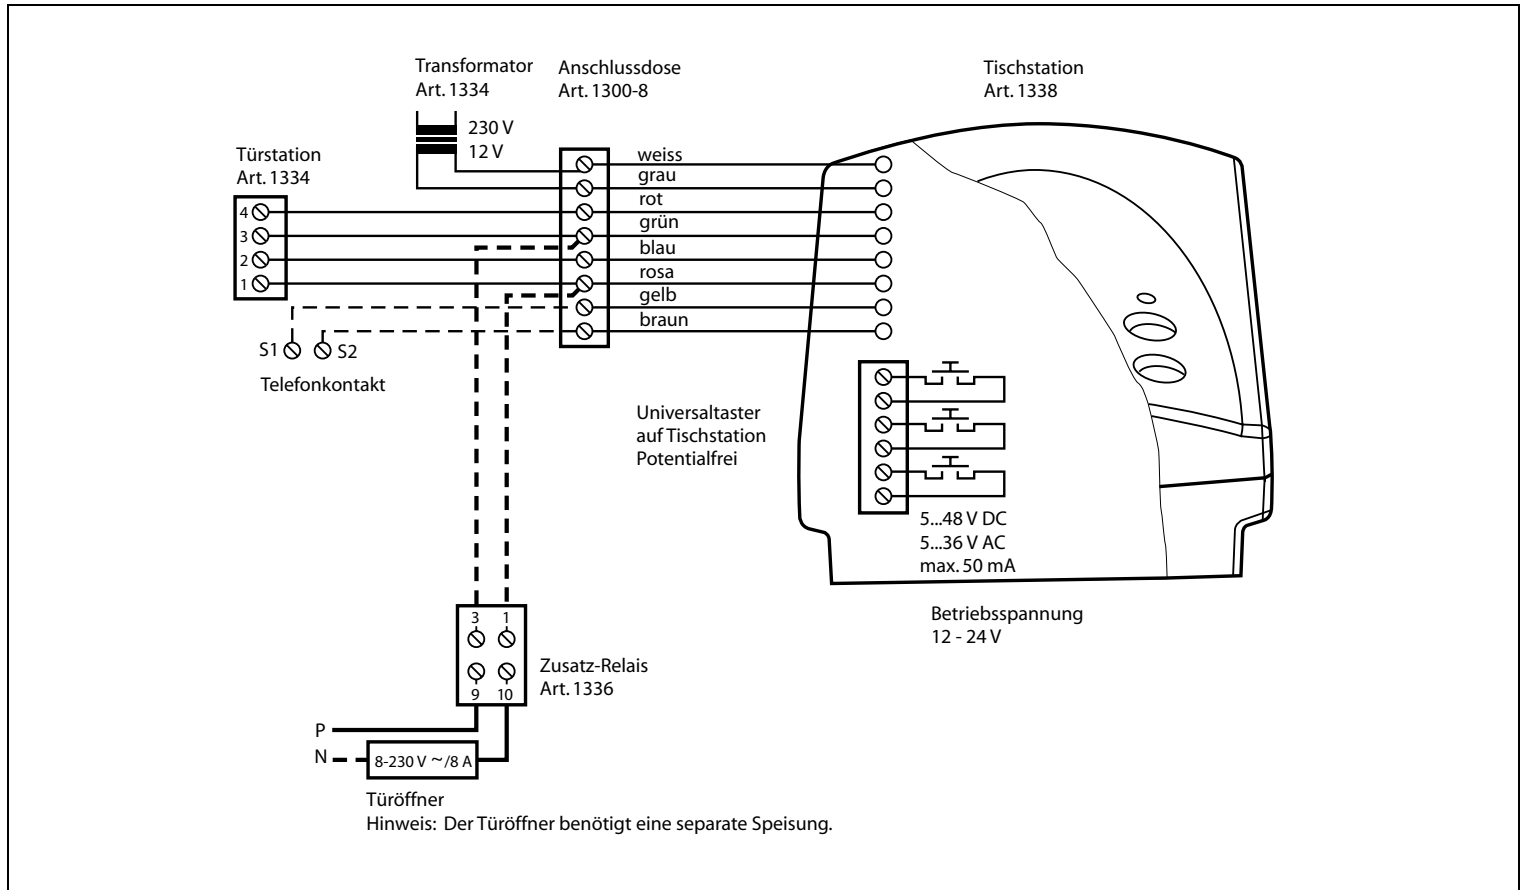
Transformator
Art. 1334

230 V
12 V

Anschlussdose
Art. 1300-8

Tischstation
Art. 1338

Türstation
Art. 1334

4
3
2
1

weiss
grau
rot
grün
blau
rosa
gelb
braun

S1 S2
Telefonkontakt

Universaltaster
auf Tischstation
Potentialfrei

5...48 V DC
5...36 V AC
max. 50 mA

Betriebsspannung
12 - 24 V

3 1
9 10

Zusatz-Relais
Art. 1336

P
N

8-230 V ~/8 A

Türöffner
Hinweis: Der Türöffner benötigt eine separate Speisung.